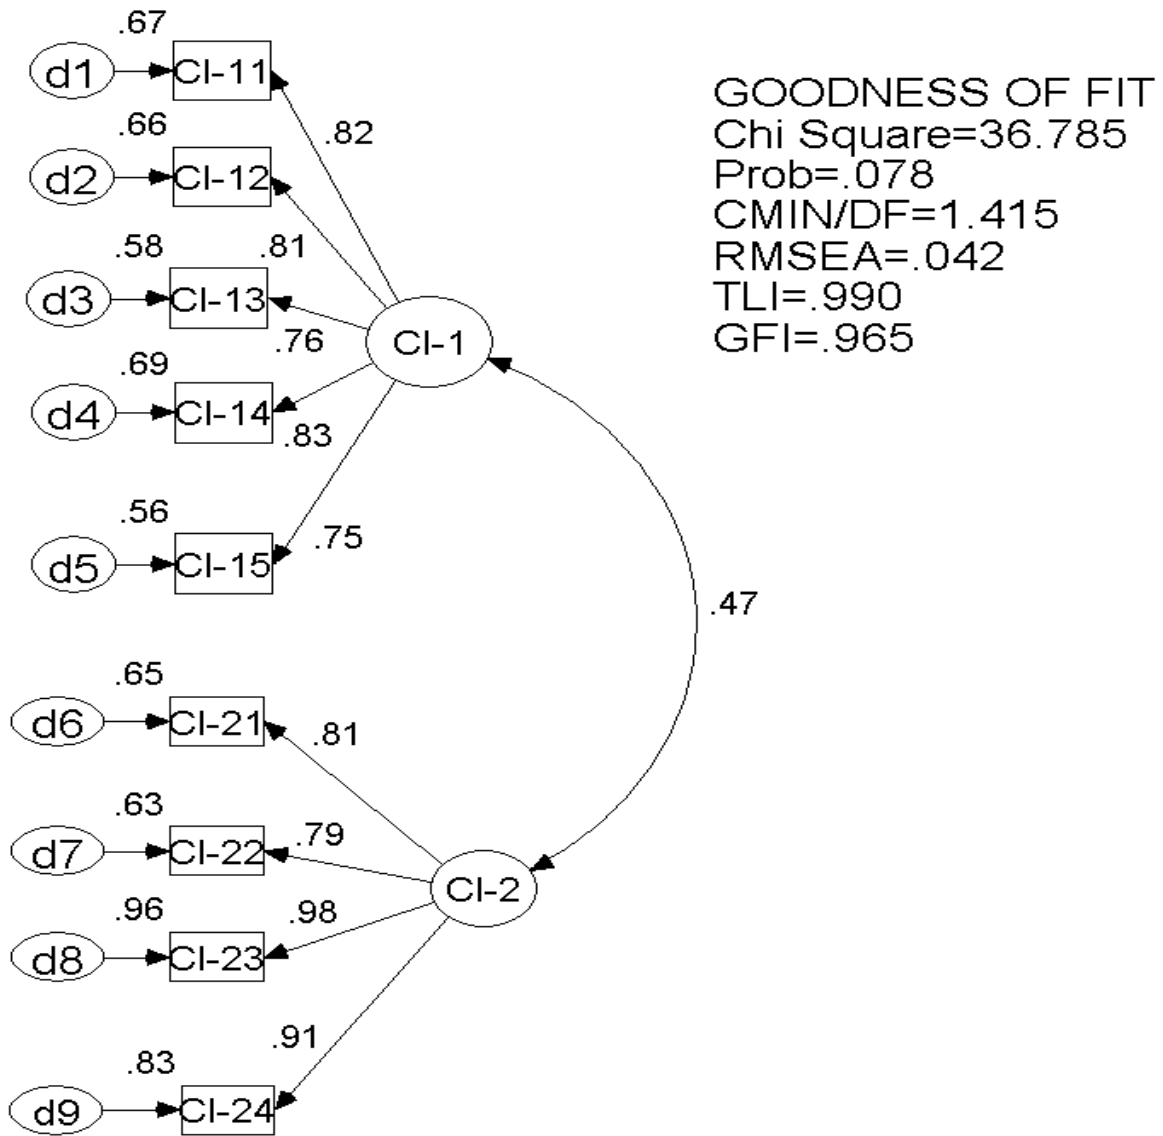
.67
d1
CI-11
.82
.66
d2
CI-12
.58
.81
d3
CI-13
.76
CI-1
.69
d4
CI-14
.83
.56
d5
CI-15
.75

GOODNESS OF FIT
Chi Square=36.785
Prob=.078
CMIN/DF=1.415
RMSEA=.042
TLI=.990
GFI=.965

.47

.65
d6
CI-21
.81
.63
d7
CI-22
.79
CI-2
.96
.98
d8
CI-23
.91
.83
d9
CI-24